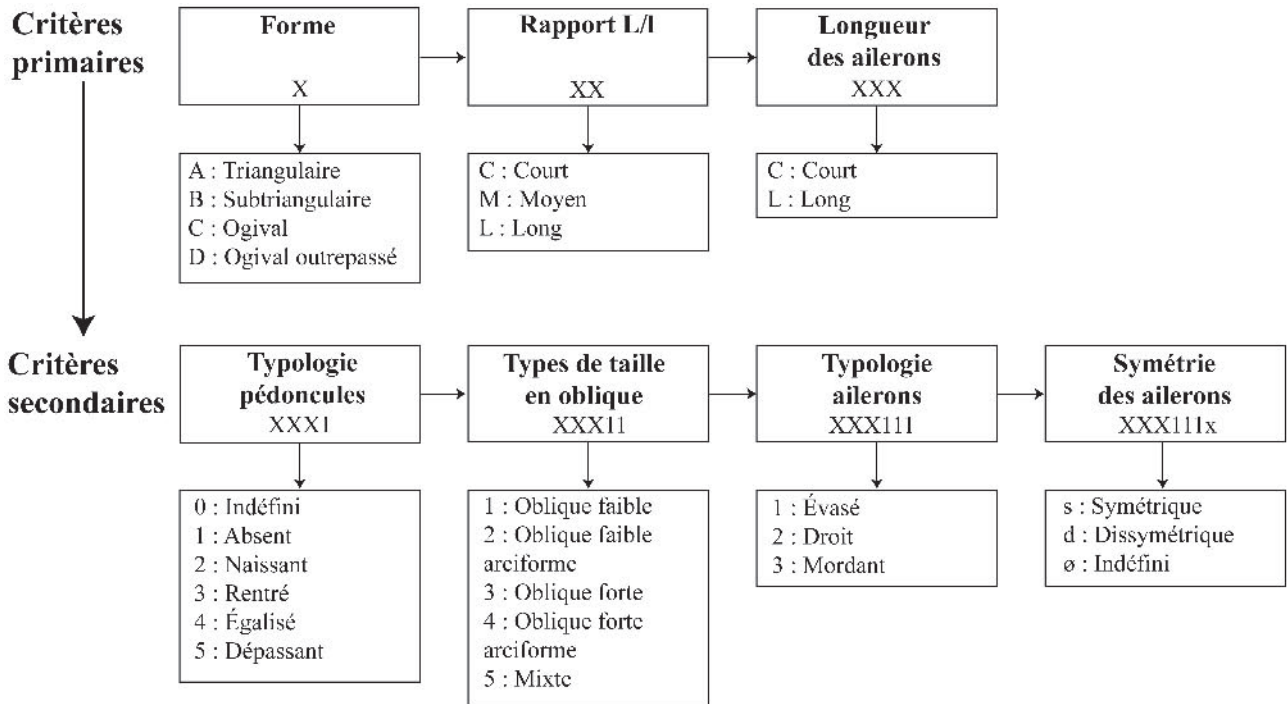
Critères primaires

Forme
X

A : Triangulaire
B : Subtriangulaire
C : Ogival
D : Ogival outrepassé

Rapport L/l
XX

C : Court
M : Moyen
L : Long

Longueur des ailerons
XXX

C : Court
L : Long

Critères secondaires

Typologie pédoncules
XXX1

0 : Indéfini
1 : Absent
2 : Naissant
3 : Rentré
4 : Égalisé
5 : Dépassant

Types de taille en oblique
XXX11

1 : Oblique faible
2 : Oblique faible arciforme
3 : Oblique forte
4 : Oblique forte arciforme
5 : Mixte

Typologie ailerons
XXX111

1 : Évasé
2 : Droit
3 : Mordant

Symétrie des ailerons
XXX111x

s : Symétrique
d : Dissymétrique
ø : Indéfini